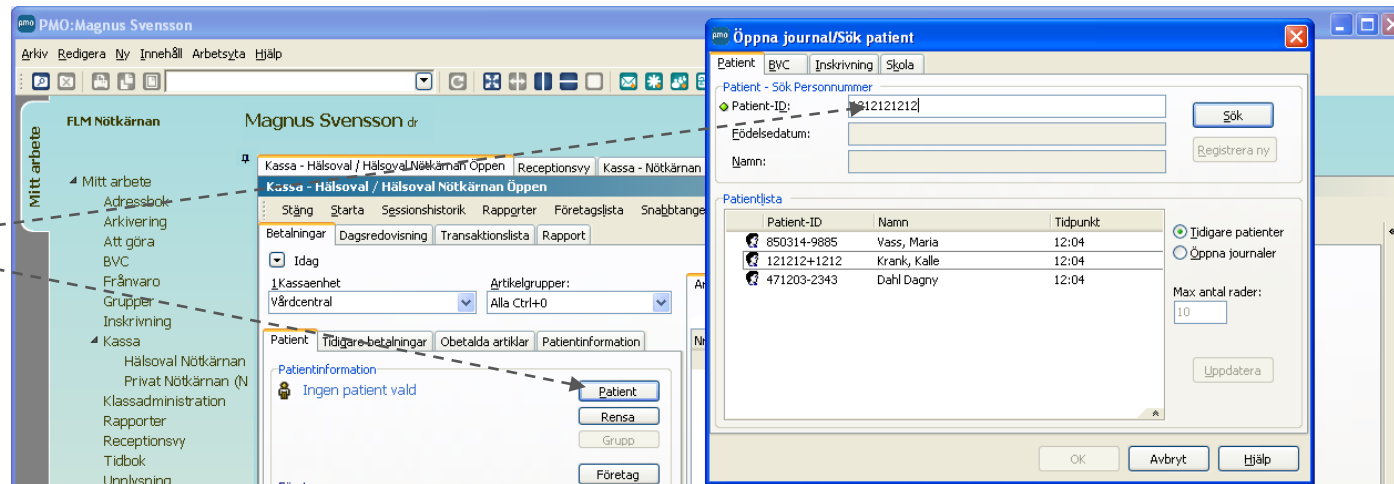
PMO:Magnus Svensson

Arkiv Redigera Ny Innehåll Arbetsyta Hjälp

Mitt arbete

FLM Nötkärnan

Magnus Svensson dr

Mitt arbete
Adressbok
Arkivering
Att göra
BVC
Frånvaro
Grupper
Inskrivning
Kassa
Hälsoval Nötkärnan
Privat Nötkärnan (N
Klassadministration
Rapporter
Receptionsvy
Tidbok
Upplysning

Kassa - Hälsoval / Hälsoval Nötkärnan Öppen | Receptionsvy | Kassa - Nötkärnan

Kassa - Hälsoval / Hälsoval Nötkärnan Öppen

Stäng Starta Sessionshistorik Rapporter Företagslista Snabbtange

Betalningar | Dagsredovisning | Transaktionslista | Rapport

Idag

1Kassaenhet
Vårdcentral

Artikelgrupper:
Alla Ctrl+0

Patient | Tidigare betalningar | Obetalda artiklar | Patientinformation

Patientinformation
Ingen patient vald

Patient
Rensa
Grupp
Företag

Öppna journal/Sök patient

Patient | BVC | Inskrivning | Skola

Patient - Sök Personnummer
Patient-ID: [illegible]121212
Födelsedatum:
Namn:

Sök
Registrera ny

Patientlista

| Patient-ID | Namn | Tidpunkt |
|---|---|---|
| 850314-9885 | Vass, Maria | 12:04 |
| 121212+1212 | Krank, Kalle | 12:04 |
| 471203-2343 | Dahl Dagny | 12:04 |

Tidigare patienter
Öppna journaler

Max antal rader:
10

Uppdatera

OK Avbryt Hjälp